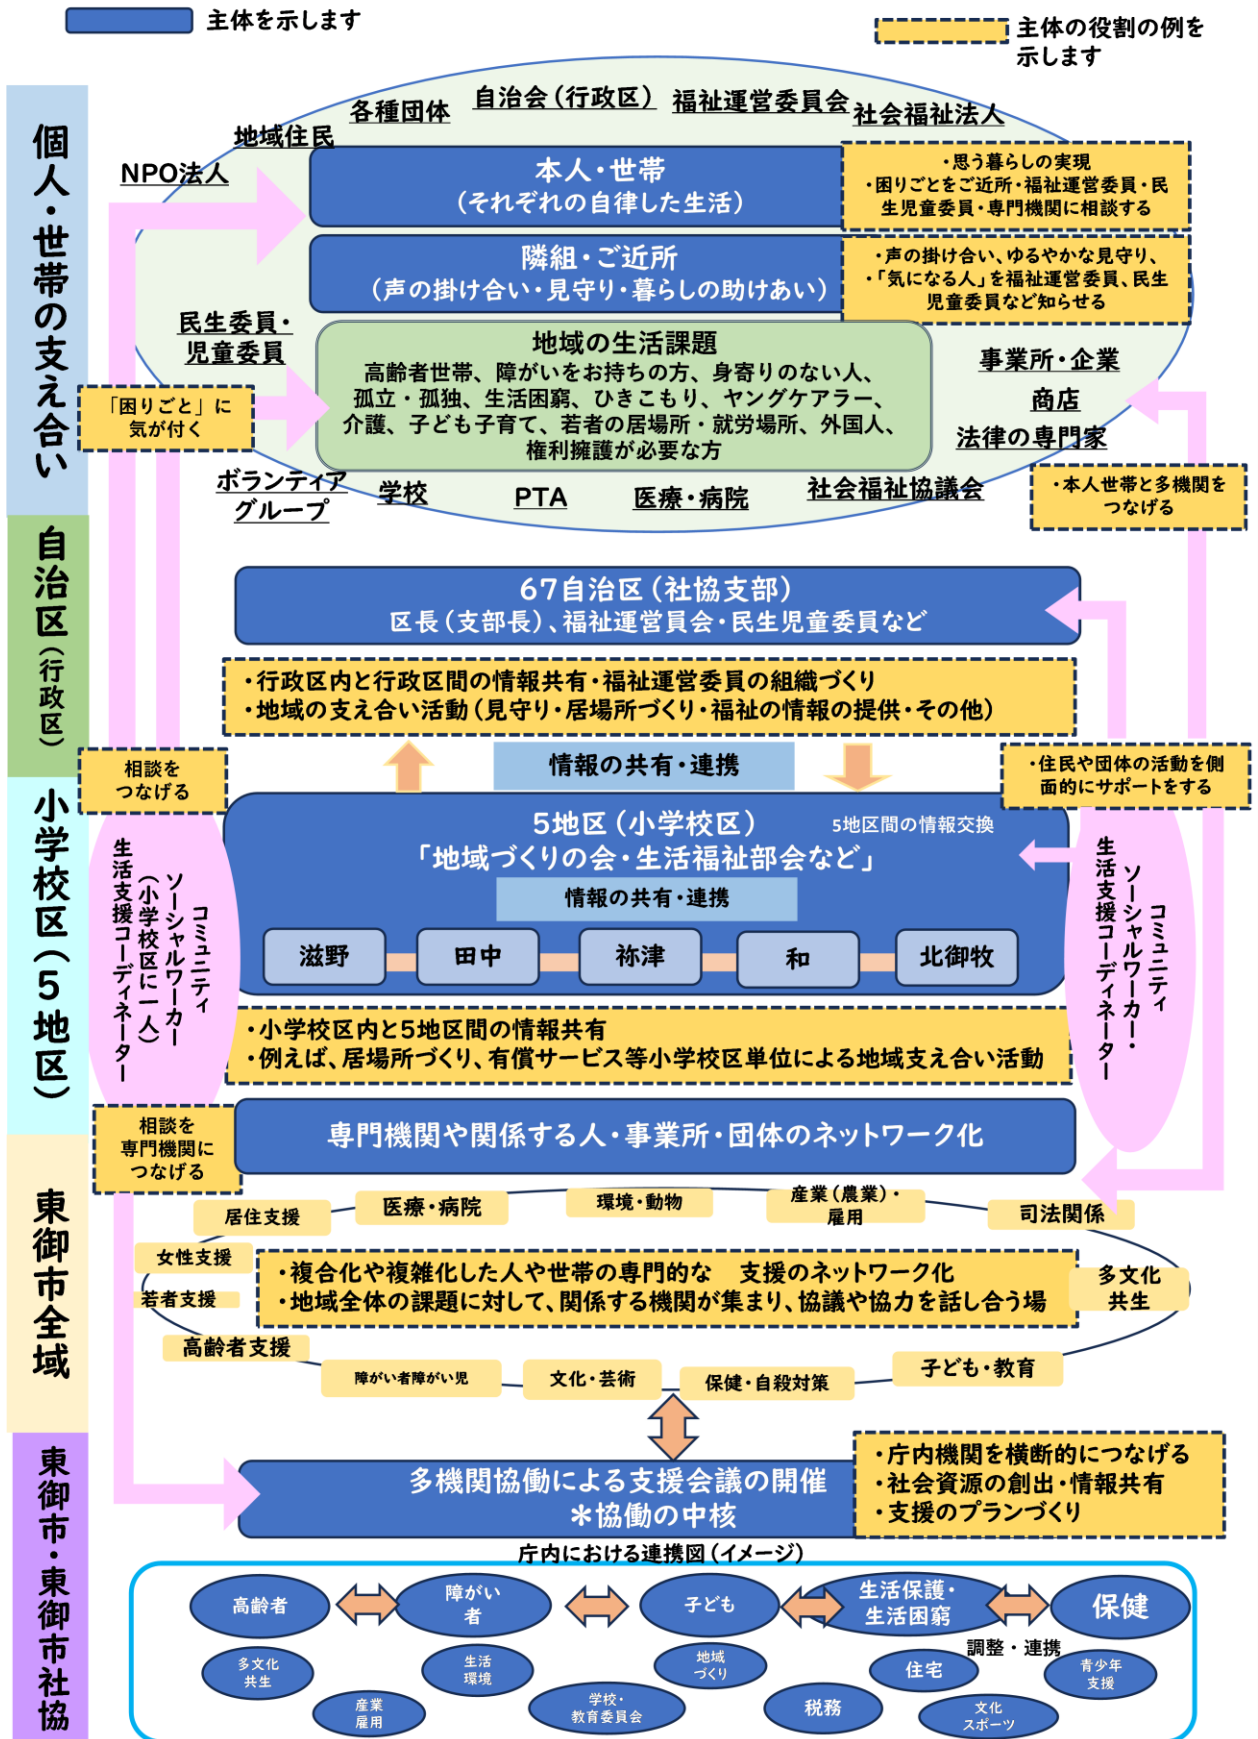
主体を示します

主体の役割の例を示します

個人・世帯の支え合い

各種団体　自治会（行政区）　福祉運営委員会　社会福祉法人

地域住民

NPO法人

本人・世帯
（それぞれの自律した生活）

・思う暮らしの実現
・困りごとをご近所・福祉運営委員・民生児童委員・専門機関に相談する

隣組・ご近所
（声の掛け合い・見守り・暮らしの助けあい）

・声の掛け合い、ゆるやかな見守り、
・「気になる人」を福祉運営委員、民生児童委員など知らせる

民生委員・児童委員

地域の生活課題
高齢者世帯、障がいをお持ちの方、身寄りのない人、孤立・孤独、生活困窮、ひきこもり、ヤングケアラー、介護、子ども子育て、若者の居場所・就労場所、外国人、権利擁護が必要な方

事業所・企業

商店

法律の専門家

「困りごと」に気が付く

ボランティアグループ　学校　PTA　医療・病院　社会福祉協議会

・本人世帯と多機関をつなげる

自治区（行政区）

67自治区（社協支部）
区長（支部長）、福祉運営員会・民生児童委員など

・行政区内と行政区間の情報共有・福祉運営委員の組織づくり
・地域の支え合い活動（見守り・居場所づくり・福祉の情報の提供・その他）

情報の共有・連携

相談をつなげる

・住民や団体の活動を側面的にサポートをする

小学校区（5地区）

コミュニティソーシャルワーカー（小学校区に一人）生活支援コーディネーター

5地区（小学校区）　5地区間の情報交換
「地域づくりの会・生活福祉部会など」

情報の共有・連携

滋野　田中　祢津　和　北御牧

コミュニティソーシャルワーカー・生活支援コーディネーター

・小学校区内と5地区間の情報共有
・例えば、居場所づくり、有償サービス等小学校区単位による地域支え合い活動

相談を専門機関につなげる

専門機関や関係する人・事業所・団体のネットワーク化

東御市全域

居住支援　医療・病院　環境・動物　産業（農業）・雇用　司法関係

女性支援

若者支援

・複合化や複雑化した人や世帯の専門的な　支援のネットワーク化
・地域全体の課題に対して、関係する機関が集まり、協議や協力を話し合う場

多文化共生

高齢者支援

障がい者障がい児　文化・芸術　保健・自殺対策　子ども・教育

東御市・東御市社協

多機関協働による支援会議の開催
＊協働の中核

・庁内機関を横断的につなげる
・社会資源の創出・情報共有
・支援のプランづくり

庁内における連携図（イメージ）

高齢者　障がい者　子ども　生活保護・生活困窮　保健

調整・連携

多文化共生　生活環境　地域づくり　住宅　青少年支援

産業雇用　学校・教育委員会　税務　文化スポーツ